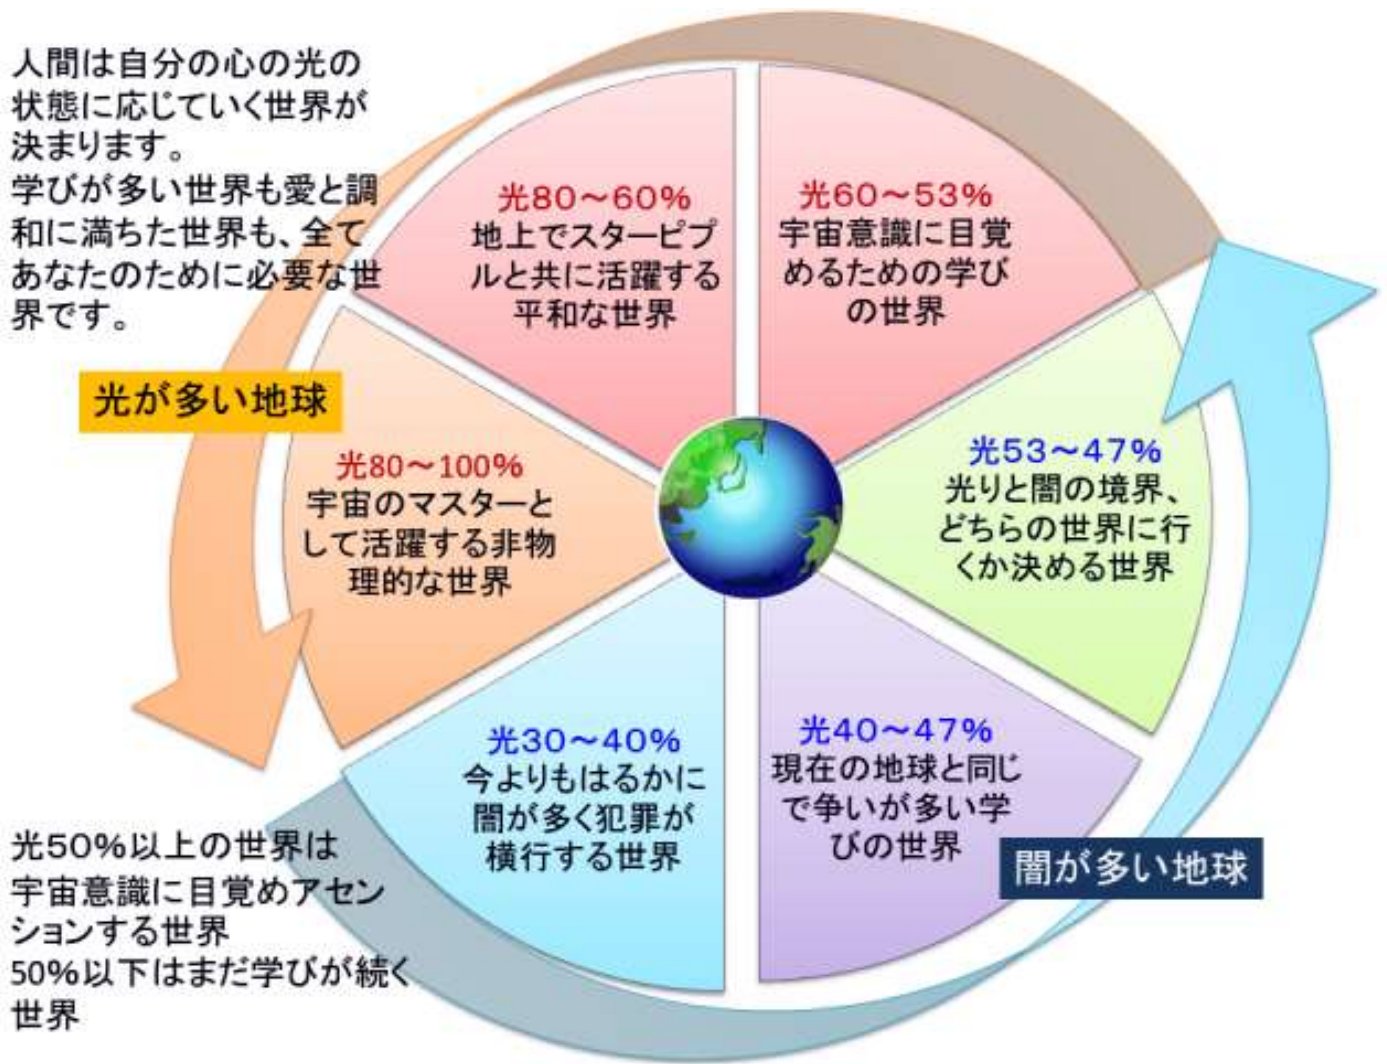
人間は自分の心の光の状態に応じていく世界が決まります。
学びが多い世界も愛と調和に満ちた世界も、全てあなたのために必要な世界です。

光が多い地球

光80～60%
地上でスターピプルと共に活躍する平和な世界

光60～53%
宇宙意識に目覚めるための学びの世界

光80～100%
宇宙のマスターとして活躍する非物理的な世界

光53～47%
光りと闇の境界、どちらの世界に行くか決める世界

光30～40%
今よりもはるかに闇が多く犯罪が横行する世界

光40～47%
現在の地球と同じで争いが多い学びの世界

闇が多い地球

光50%以上の世界は宇宙意識に目覚めアセンションする世界
50%以下はまだ学びが続く世界